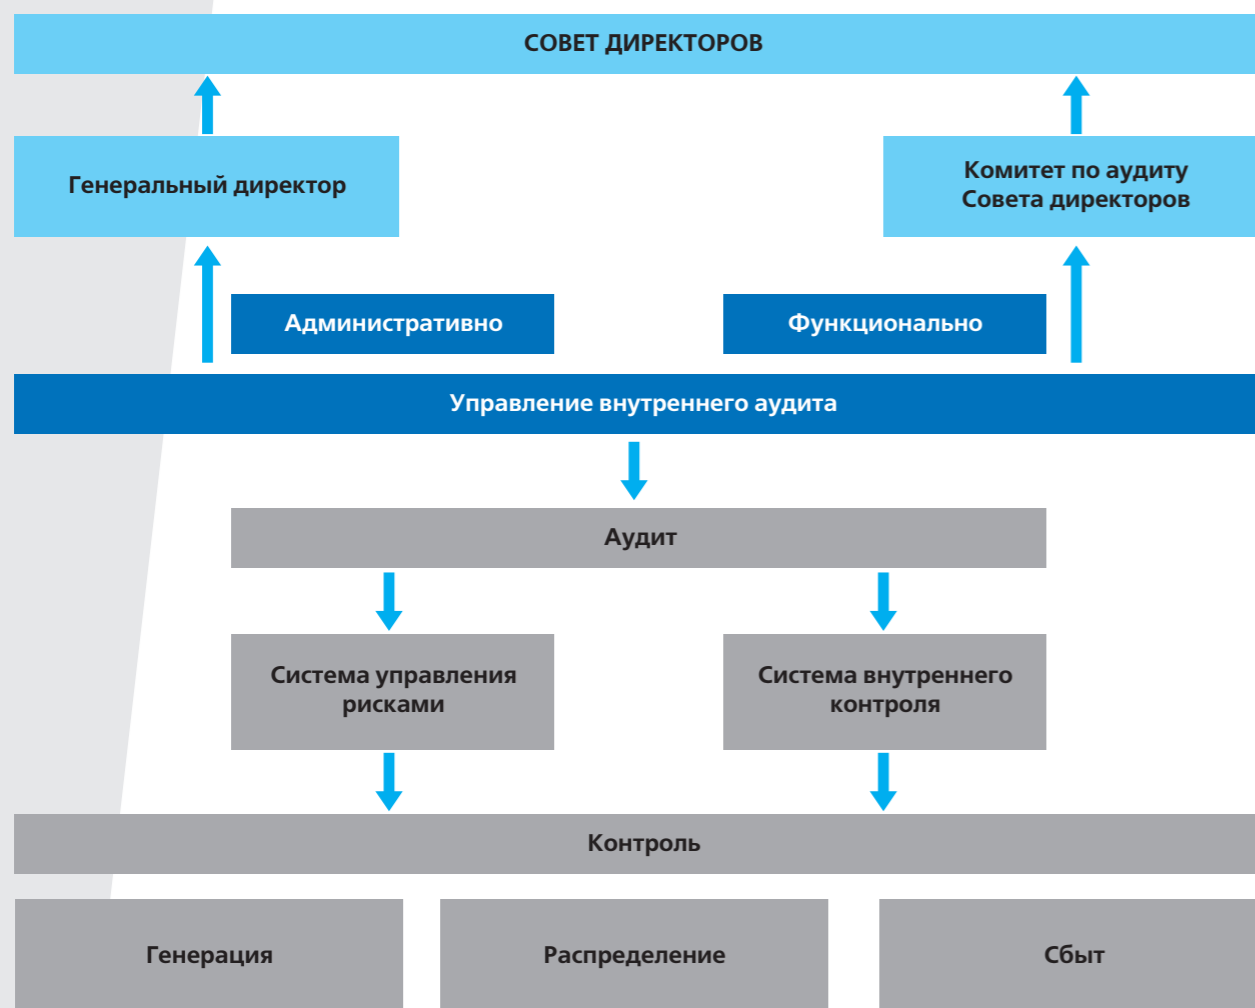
СОВЕТ ДИРЕКТОРОВ

Генеральный директор

Комитет по аудиту Совета директоров

Административно

Функционально

Управление внутреннего аудита

Аудит

Система управления рисками

Система внутреннего контроля

Контроль

Генерация

Распределение

Сбыт